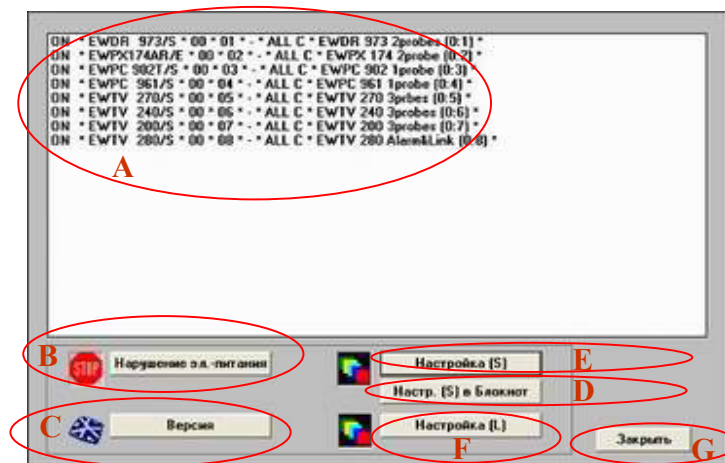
ON * EWDR 973/S * 00 * 01 * - * ALL C * EWDR 973 2probes (0:1) *
ON * EWPX174AR/E * 00 * 02 * - * ALL C * EWPX 174 2probe (0:2) *
ON * EWPC 902T/S * 00 * 03 * - * ALL C * EWPC 902 1probe (0:3)
ON * EWPC 961/S * 00 * 04 * - * ALL C * EWPC 961 1probe (0:4) *
ON * EWTV 270/S * 00 * 05 * - * ALL C * EWTV 270 3probes (0:5)
ON * EWTV 240/S * 00 * 06 * - * ALL C * EWTV 240 3probes (0:6) *
ON * EWTV 200/S * 00 * 07 * - * ALL C * EWTV 200 3probes (0:7) *
ON * EWTV 280/S * 00 * 08 * - * ALL C * EWTV 280 Alarm&Link (0:8) *

A

B

STOP

Нарушение эл.-питания

Настройка (S)

E

Настр. (S) в Блокнот

D

C

Версия

Настройка (L)

F

Закрыть

G